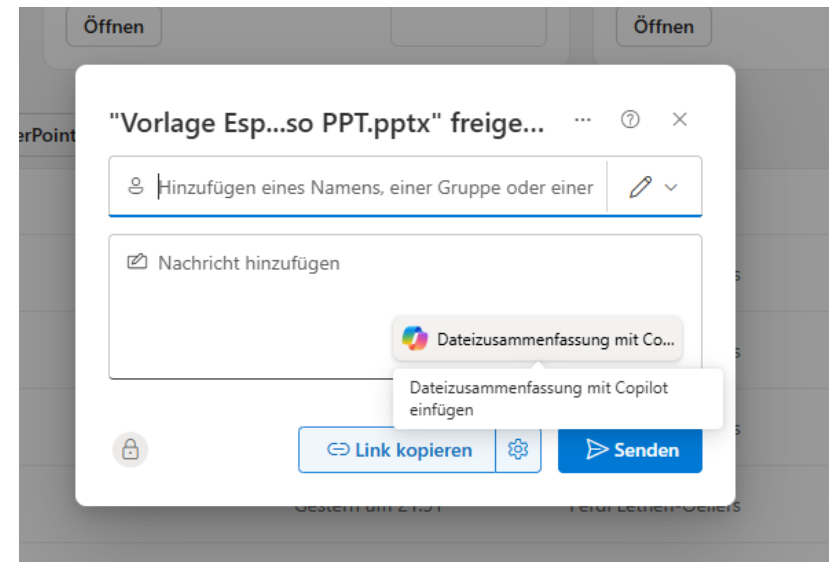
Öffnen

Öffnen

erPoint

"Vorlage Esp...so PPT.pptx" freige...

Hinzufügen eines Namens, einer Gruppe oder einer

Nachricht hinzufügen

Dateizusammenfassung mit Co...

Dateizusammenfassung mit Copilot einfügen

Link kopieren

Senden

Gestern um 21:51

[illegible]